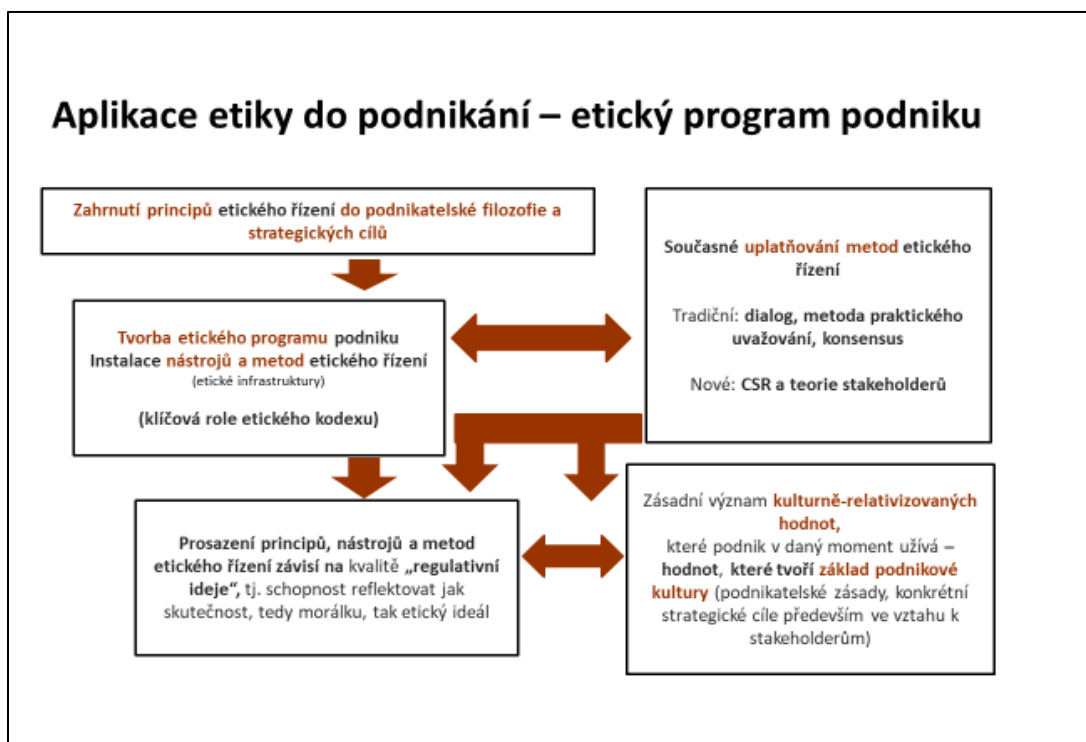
Aplikace etiky do podnikání – etický program podniku

Zahrnutí principů etického řízení do podnikatelské filozofie a strategických cílů

Tvorba etického programu podniku
Instalace nástrojů a metod etického řízení
(etické infrastruktury)

(klíčová role etického kodexu)

Současné uplatňování metod etického řízení

Tradiční: dialog, metoda praktického uvažování, konsensus

Nové: CSR a teorie stakeholderů

Prosazení principů, nástrojů a metod etického řízení závisí na kvalitě „regulativní ideje", tj. schopnost reflektovat jak skutečnost, tedy morálku, tak etický ideál

Zásadní význam kulturně-relativizovaných hodnot,
které podnik v daný moment užívá – hodnot, které tvoří základ podnikové kultury (podnikatelské zásady, konkrétní strategické cíle především ve vztahu k stakeholderům)